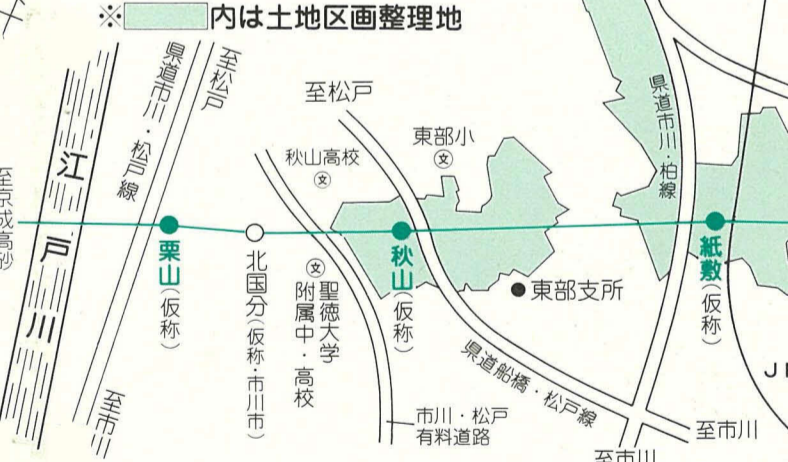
※　　内は土地区画整理地

至松戸

県道市川・松戸線

至松戸

東部小

秋山高校

県道市川・柏線

江戸川

至京成高砂

栗山(仮称)

北国分(仮称・市川市)

聖徳大学附属中・高校

秋山(仮称)

東部支所

紙敷(仮称)

県道船橋・松戸線

至市川

市川・松戸有料道路

至市川

至市川

JI